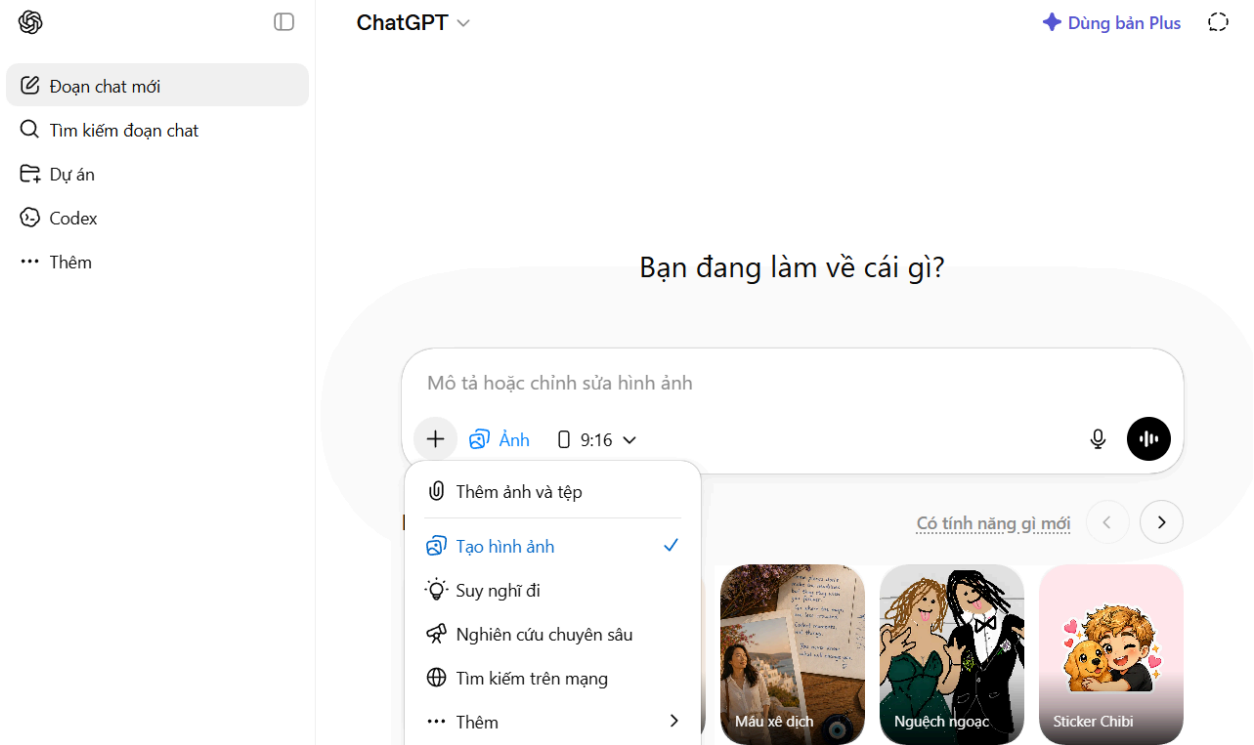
Đoạn chat mới
Tìm kiếm đoạn chat
Dự án
Codex
Thêm

ChatGPT
Dùng bản Plus

Bạn đang làm về cái gì?

Mô tả hoặc chỉnh sửa hình ảnh
Ảnh
9:16

Thêm ảnh và tệp
Tạo hình ảnh
Suy nghĩ đi
Nghiên cứu chuyên sâu
Tìm kiếm trên mạng
Thêm

Có tính năng gì mới

Mẫu xê dịch
Nguệch ngoạc
Sticker Chibi